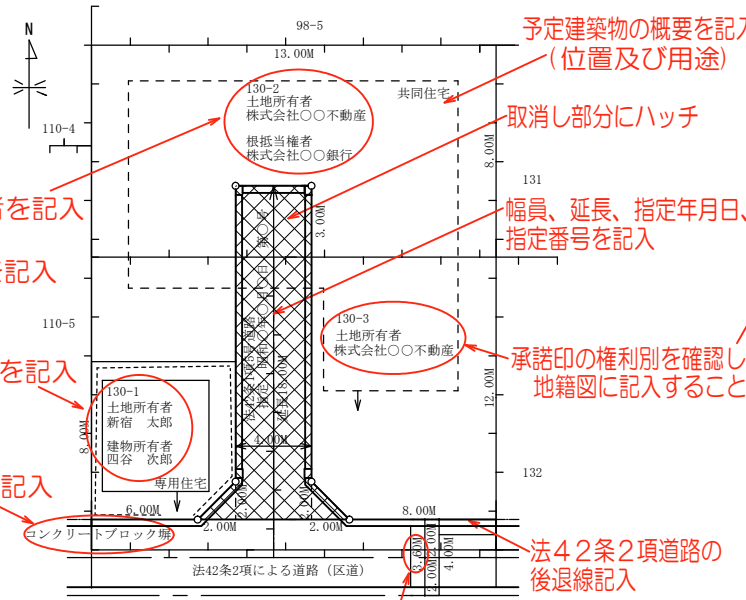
N

98-5

13.00M

予定建築物の概要を記入
(位置及び用途)

130-2
土地所有者
株式会社〇〇不動産

根抵当権者
株式会社〇〇銀行

共同住宅

110-4

取消し部分にハッチ

8.00M

131

を記入

3.00M

幅員、延長、指定年月日、
指定番号を記入

記入

110-5

130-3
土地所有者
株式会社〇〇不動産

承諾印の権利別を確認し
地籍図に記入すること

を記入

130-1
土地所有者
新宿 太郎

建物所有者
四谷 次郎

8.00M

12.00M

4.00M

18.00M

専用住宅

記入

132

6.00M

2.00M

2.00M

8.00M

コンクリートブロック塀

3.60M

2.00M

4.00M

法42条2項による道路(区道)

法42条2項道路の
後退線記入